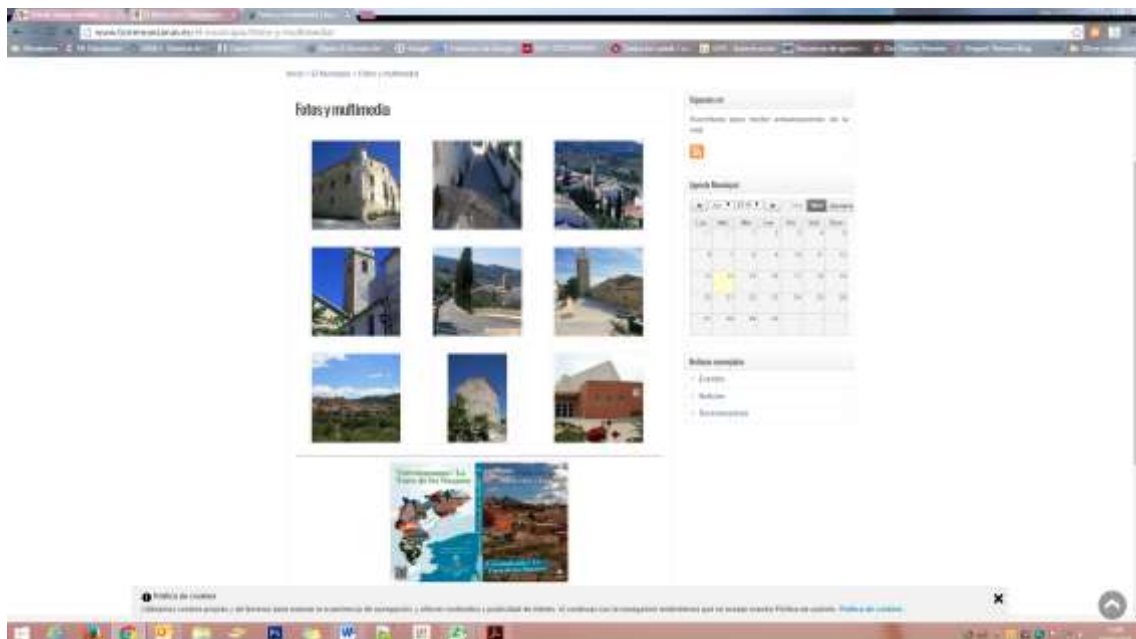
www.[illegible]

Inicio / El Municipio / Fotos y multimedia

Fotos y multimedia

Síguenos en

Suscríbete para recibir actualizaciones de la web

Agenda Municipal

Boletines municipales

Eventos

Noticias

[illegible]

Política de cookies

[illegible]